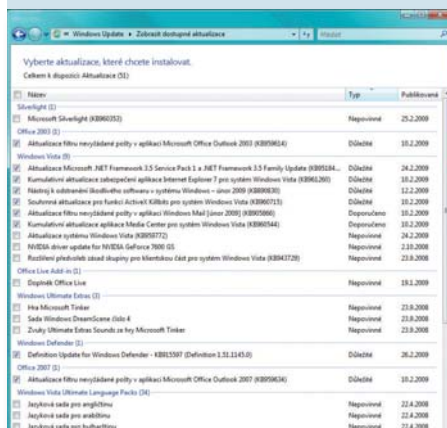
« Windows Update » Zobrazit dostupné aktualizace

Hledat

Vyberte aktualizace, které chcete instalovat.

Celkem k dispozici: Aktualizace (51)

| Název | Typ | Publikované |
|---|---|---|
| Silverlight (1) | | |
| Microsoft Silverlight (KB960353) | Nepovinné | 25.2.2009 |
| Office 2003 (1) | | |
| Aktualizace filtru nevyžádané pošty v aplikaci Microsoft Office Outlook 2003 (KB959614) | Důležité | 10.2.2009 |
| Windows Vista (9) | | |
| Aktualizace Microsoft .NET Framework 3.5 Service Pack 1 a .NET Framework 3.5 Family Update (KB95184... | Důležité | 24.2.2009 |
| Kumulativní aktualizace zabezpečení aplikace Internet Explorer 7 pro systém Windows Vista (KB961260) | Důležité | 10.2.2009 |
| Nástroj k odstranění škodlivého softwaru v systému Windows – únor 2009 (KB890830) | Důležité | 12.2.2009 |
| Souhrnná aktualizace pro funkci ActiveX Killbits pro systém Windows Vista (KB960715) | Důležité | 10.2.2009 |
| Aktualizace filtru nevyžádané pošty v aplikaci Windows Mail (únor 2009) (KB905866) | Doporučeno | 10.2.2009 |
| Kumulativní aktualizace aplikace Media Center pro systém Windows Vista (KB961544) | Doporučeno | 10.2.2009 |
| Aktualizace systému Windows Vista (KB958772) | Nepovinné | 24.2.2009 |
| NVIDIA driver update for NVIDIA GeForce 7800 GS | Nepovinné | 2.10.2008 |
| Rozšíření předvoleb zásad skupiny pro klientskou část pro systém Windows Vista (KB943729) | Nepovinné | 18.1.2008 |
| Office Live Add-in (1) | | |
| Doplněk Office Live | Nepovinné | 19.1.2009 |
| Windows Ultimate Extras (3) | | |
| Hra Microsoft Tinker | Nepovinné | 23.8.2008 |
| Sada Windows DreamScene číslo 4 | Nepovinné | 23.8.2008 |
| Zvuky Ultimate Extras Sounds ze hry Microsoft Tinker | Nepovinné | 23.8.2008 |
| Windows Defender (1) | | |
| Definition Update for Windows Defender - KB915597 (Definition 1.51.1145.0) | Důležité | 26.2.2009 |
| Office 2007 (1) | | |
| Aktualizace filtru nevyžádané pošty v aplikaci Microsoft Office Outlook 2007 (KB959634) | Důležité | 10.2.2009 |
| Windows Vista Ultimate Language Packs (34) | | |
| Jazyková sada pro angličtinu | Nepovinné | 22.4.2008 |
| Jazyková sada pro arabštinu | Nepovinné | 22.4.2008 |
| Jazyková sada pro bulharštinu | Nepovinné | 22.4.2008 |